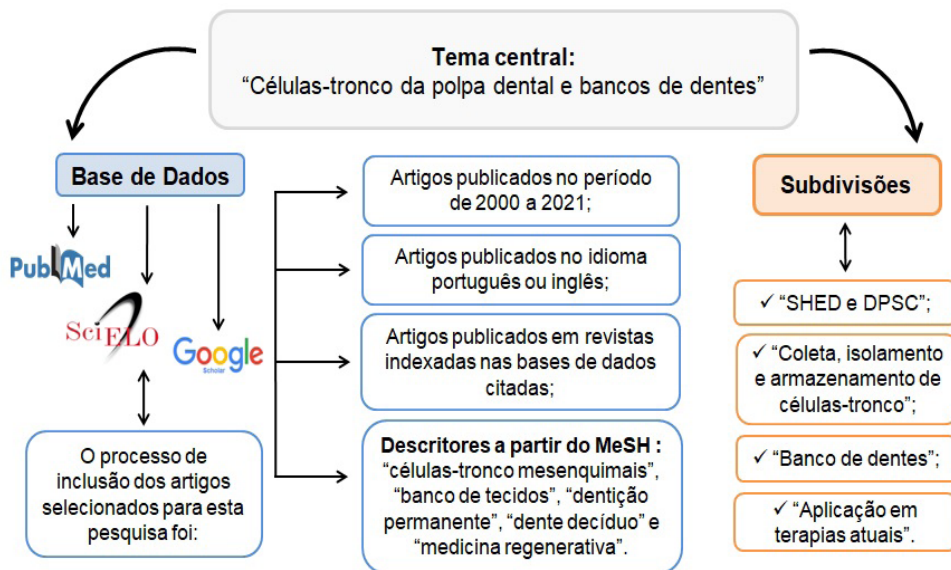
Tema central:
“Células-tronco da polpa dental e bancos de dentes”

Base de Dados

PubMed

SciELO

Google Scholar

O processo de inclusão dos artigos selecionados para esta pesquisa foi:

Artigos publicados no período de 2000 a 2021;

Artigos publicados no idioma português ou inglês;

Artigos publicados em revistas indexadas nas bases de dados citadas;

Descritores a partir do MeSH : “células-tronco mesenquimais”, “banco de tecidos”, “dentição permanente”, “dente decíduo” e “medicina regenerativa”.

Subdivisões

✓ “SHED e DPSC”;

✓ “Coleta, isolamento e armazenamento de células-tronco”;

✓ “Banco de dentes”;

✓ “Aplicação em terapias atuais”.